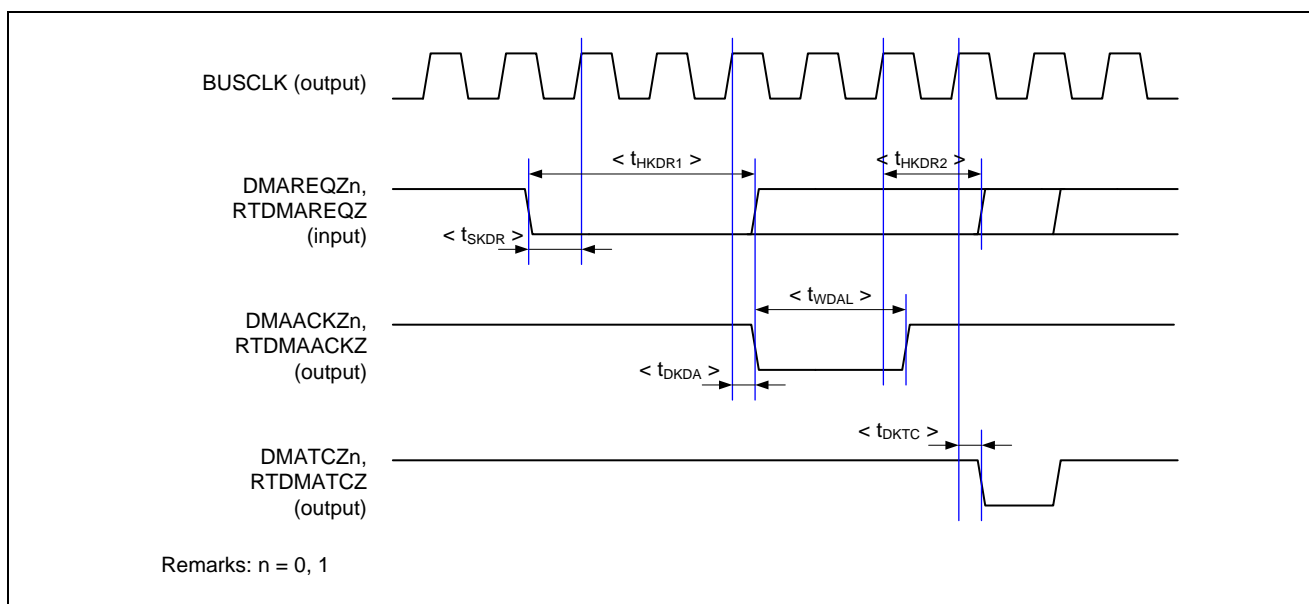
BUSCLK (output)

< $t_{HKDR1}$ >

< $t_{HKDR2}$ >

DMAREQZn, RTDMAREQZ (input)

< $t_{SKDR}$ >

< $t_{WDAL}$ >

DMAACKZn, RTDMAACKZ (output)

< $t_{DKDA}$ >

< $t_{DKTC}$ >

DMATCZn, RTDMATCZ (output)

Remarks: n = 0, 1